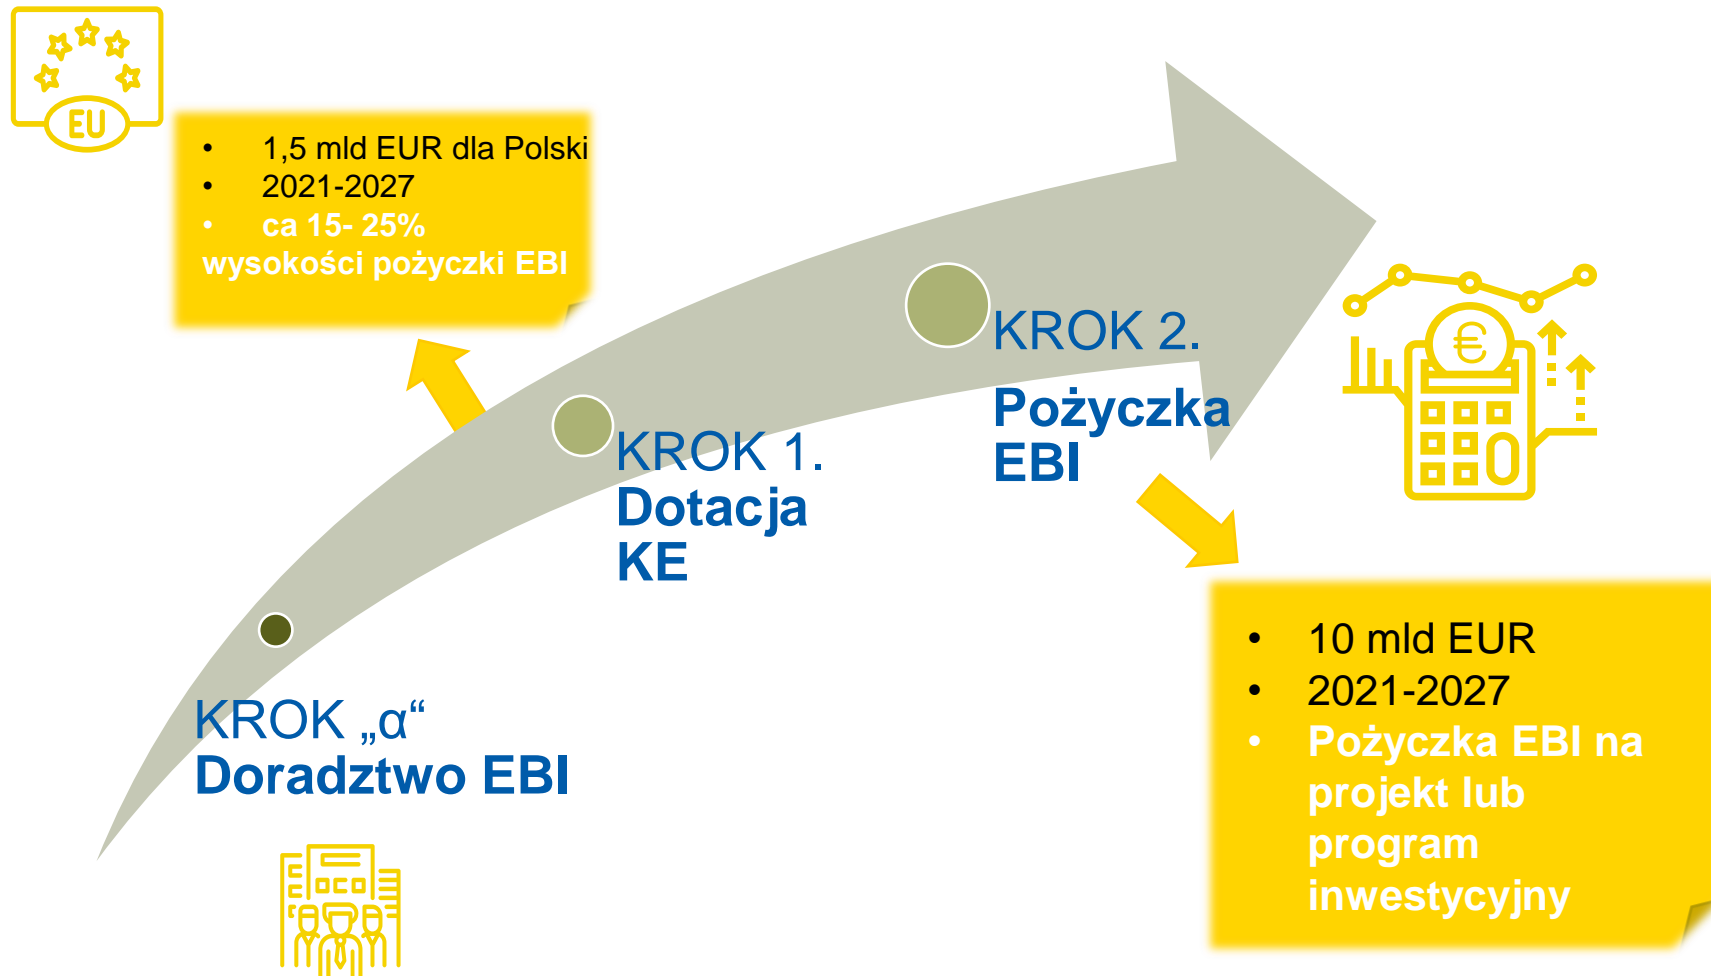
EU

- 1,5 mld EUR dla Polski
- 2021-2027
- ca 15- 25% wysokości pożyczki EBI

KROK 2.
Pożyczka EBI

KROK 1.
Dotacja KE

KROK „α“
Doradztwo EBI

- 10 mld EUR
- 2021-2027
- Pożyczka EBI na projekt lub program inwestycyjny